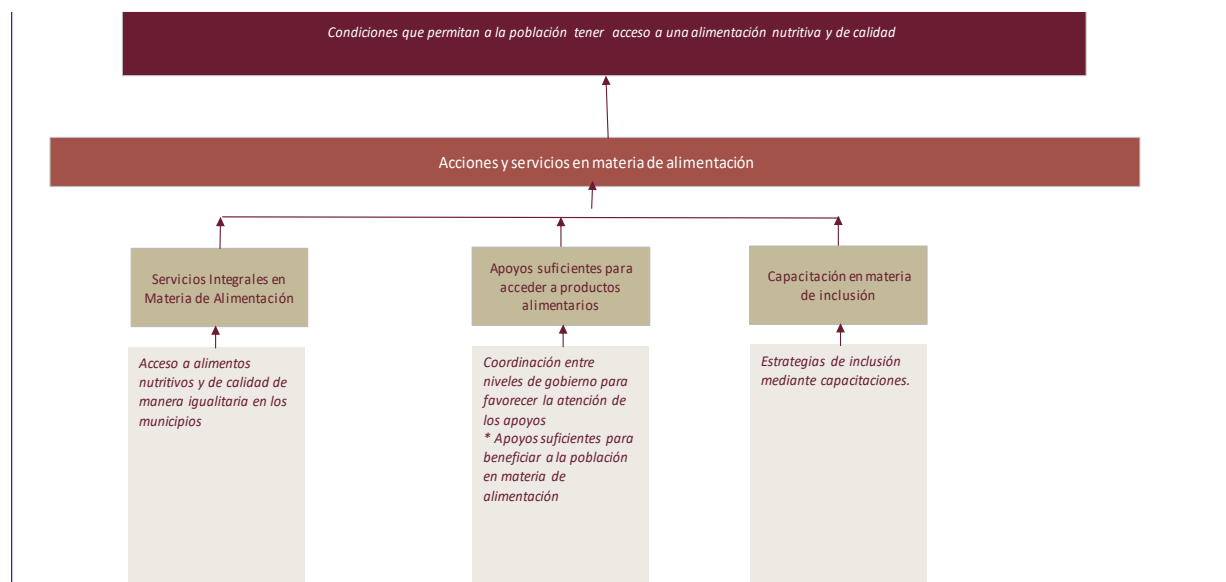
Condiciones que permitan a la población tener acceso a una alimentación nutritiva y de calidad

Acciones y servicios en materia de alimentación

Servicios Integrales en Materia de Alimentación

Apoyos suficientes para acceder a productos alimentarios

Capacitación en materia de inclusión

Acceso a alimentos nutritivos y de calidad de manera igualitaria en los municipios

Coordinación entre niveles de gobierno para favorecer la atención de los apoyos
* Apoyos suficientes para beneficiar a la población en materia de alimentación

Estrategias de inclusión mediante capacitaciones.